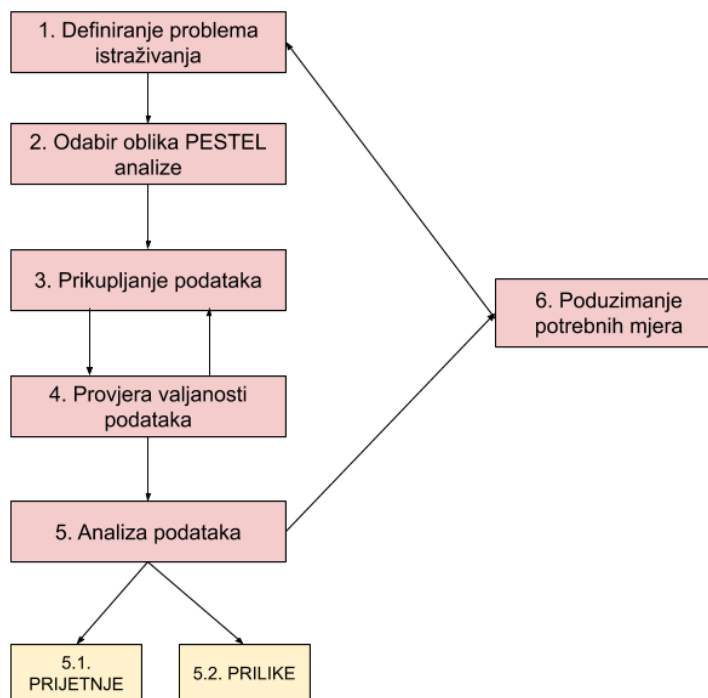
1. Definiranje problema istraživanja

2. Odabir oblika PESTEL analize

3. Prikupljanje podataka

4. Provjera valjanosti podataka

5. Analiza podataka

6. Poduzimanje potrebnih mjera

5.1. PRIJETNJE

5.2. PRILIKE